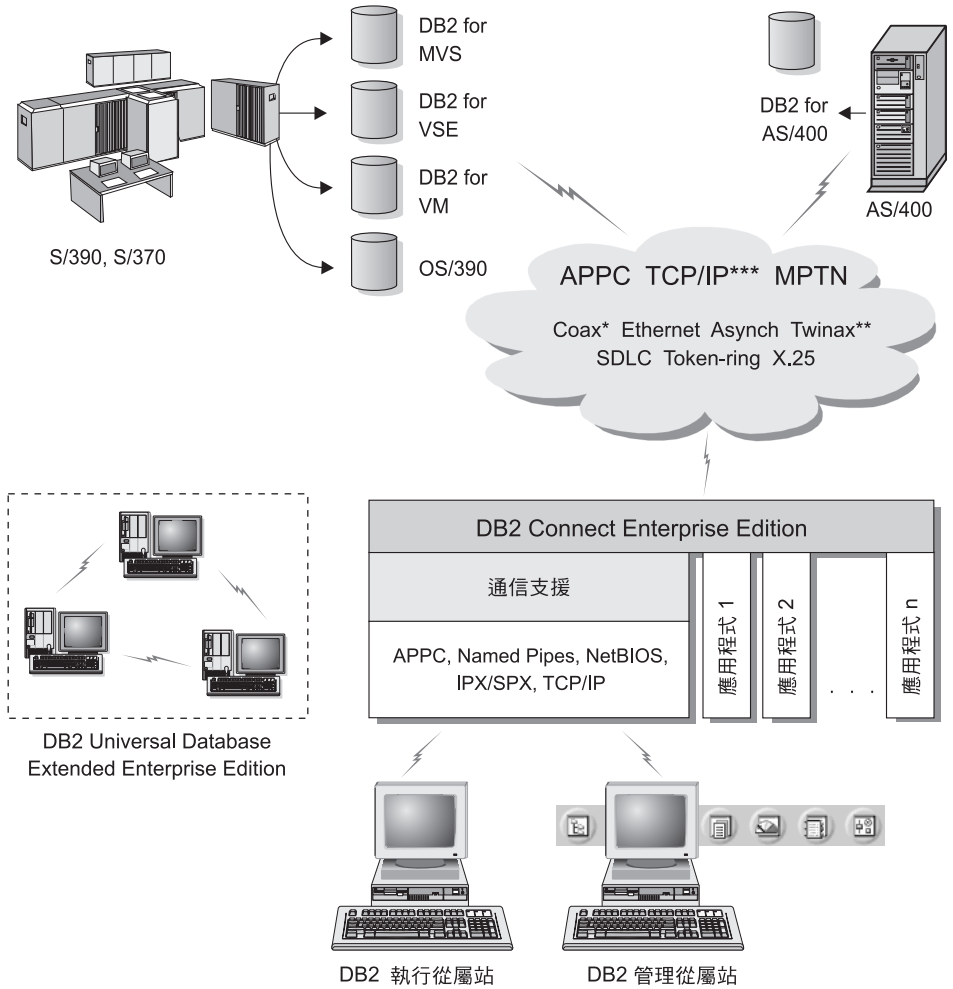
DB2 for MVS

DB2 for VSE

DB2 for VM

OS/390

S/390, S/370

DB2 for AS/400

AS/400

APPC TCP/IP*** MPTN

Coax* Ethernet Asynch Twinax**
SDLC Token-ring X.25

DB2 Connect Enterprise Edition

通信支援

APPC, Named Pipes, NetBIOS, IPX/SPX, TCP/IP

應用程式 1

應用程式 2

. . .

應用程式 n

DB2 Universal Database
Extended Enterprise Edition

DB2 執行從屬站

DB2 管理從屬站